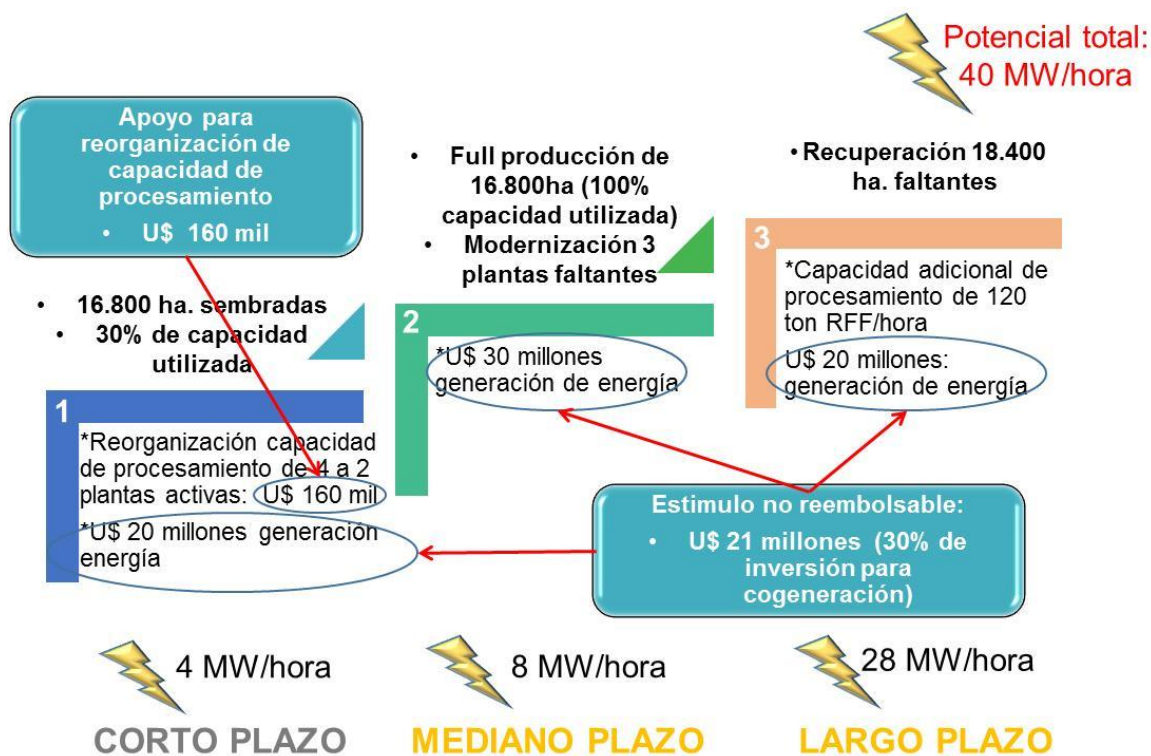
Potencial total: 40 MW/hora

Apoyo para reorganización de capacidad de procesamiento

• U$ 160 mil

• 16.800 ha. sembradas
• 30% de capacidad utilizada

1

*Reorganización capacidad de procesamiento de 4 a 2 plantas activas: U$ 160 mil

*U$ 20 millones generación energía

• Full producción de 16.800ha (100% capacidad utilizada)
• Modernización 3 plantas faltantes

2

*U$ 30 millones generación de energía

• Recuperación 18.400 ha. faltantes

3

*Capacidad adicional de procesamiento de 120 ton RFF/hora

U$ 20 millones: generación de energía

Estimulo no reembolsable:

• U$ 21 millones (30% de inversión para cogeneración)

4 MW/hora

8 MW/hora

28 MW/hora

CORTO PLAZO

MEDIANO PLAZO

LARGO PLAZO